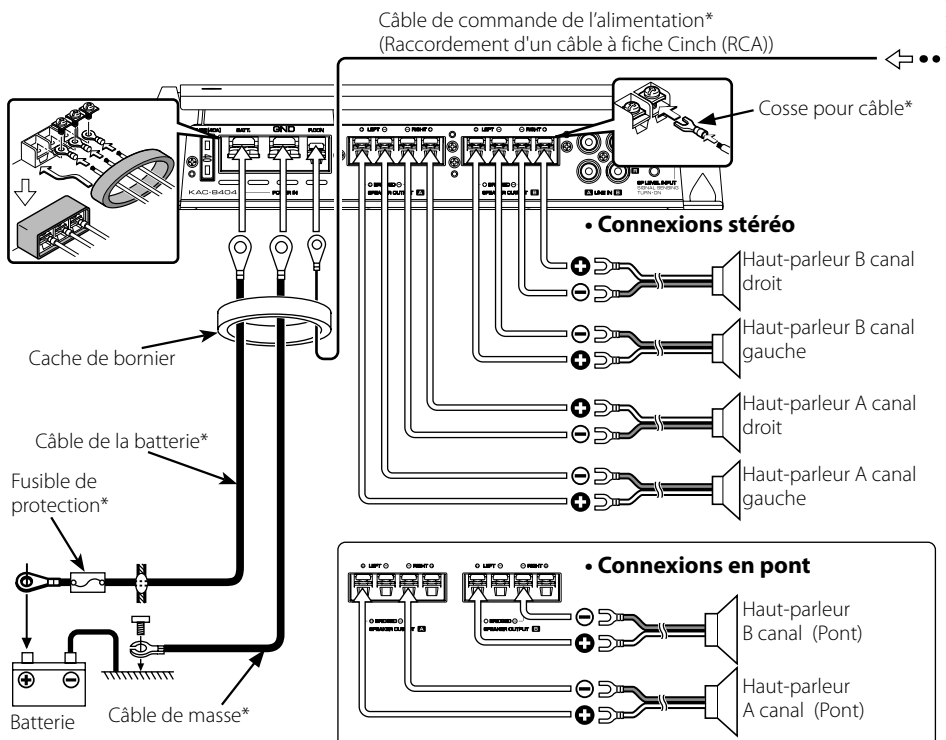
Câble de commande de l’alimentation*
(Raccordement d'un câble à fiche Cinch (RCA))

Cosse pour câble*

BATT. GND P.CON

KAC-8404

POWER IN

LEFT RIGHT

BRIDGED
SPEAKER OUTPUT A

LEFT RIGHT

BRIDGED
SPEAKER OUTPUT B

LINE IN B

SP LEVEL INPUT
SIGNAL SENSING
TURN-ON

• Connexions stéréo

Haut-parleur B canal droit

Haut-parleur B canal gauche

Haut-parleur A canal droit

Haut-parleur A canal gauche

Cache de bornier

Câble de la batterie*

Fusible de protection*

Batterie

Câble de masse*

• Connexions en pont

LEFT RIGHT
BRIDGED
SPEAKER OUTPUT A

LEFT RIGHT
BRIDGED
SPEAKER OUTPUT B

Haut-parleur B canal (Pont)

Haut-parleur A canal (Pont)